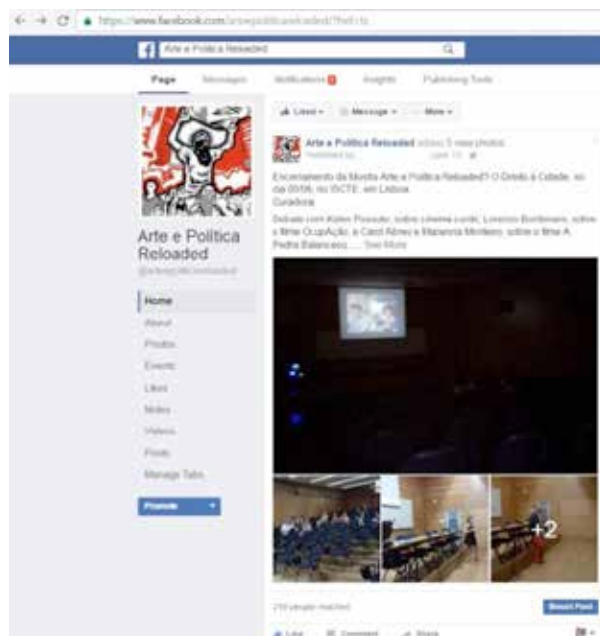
https://www.facebook.com/arteepoliticareloaded/?ref=ts

Arte e Política Reloaded

Page Messages Notifications Insights Publishing Tools

Liked Message More

Arte e Política Reloaded added 5 new photos.
Published by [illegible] June 10

Encerramento da Mostra Arte e Política Reloaded? O Direito à Cidade, no dia 09/06, no ISCTE, em Lisboa.
Curadoria

Debate com Alden Pinsonin, sobre cinema curdo; Lorenzo Bordonaro, sobre o filme Ocupação, e Carol Abreu e Marianna Monteiro, sobre o filme A Pedra Balanceou.... See More

Arte e Política Reloaded
@arteepoliticareloaded

Home
About
Photos
Events
Likes
Notes
Videos
Posts
Manage Tabs

Promote

+2

218 people reached

Boost Post

Like Comment Share